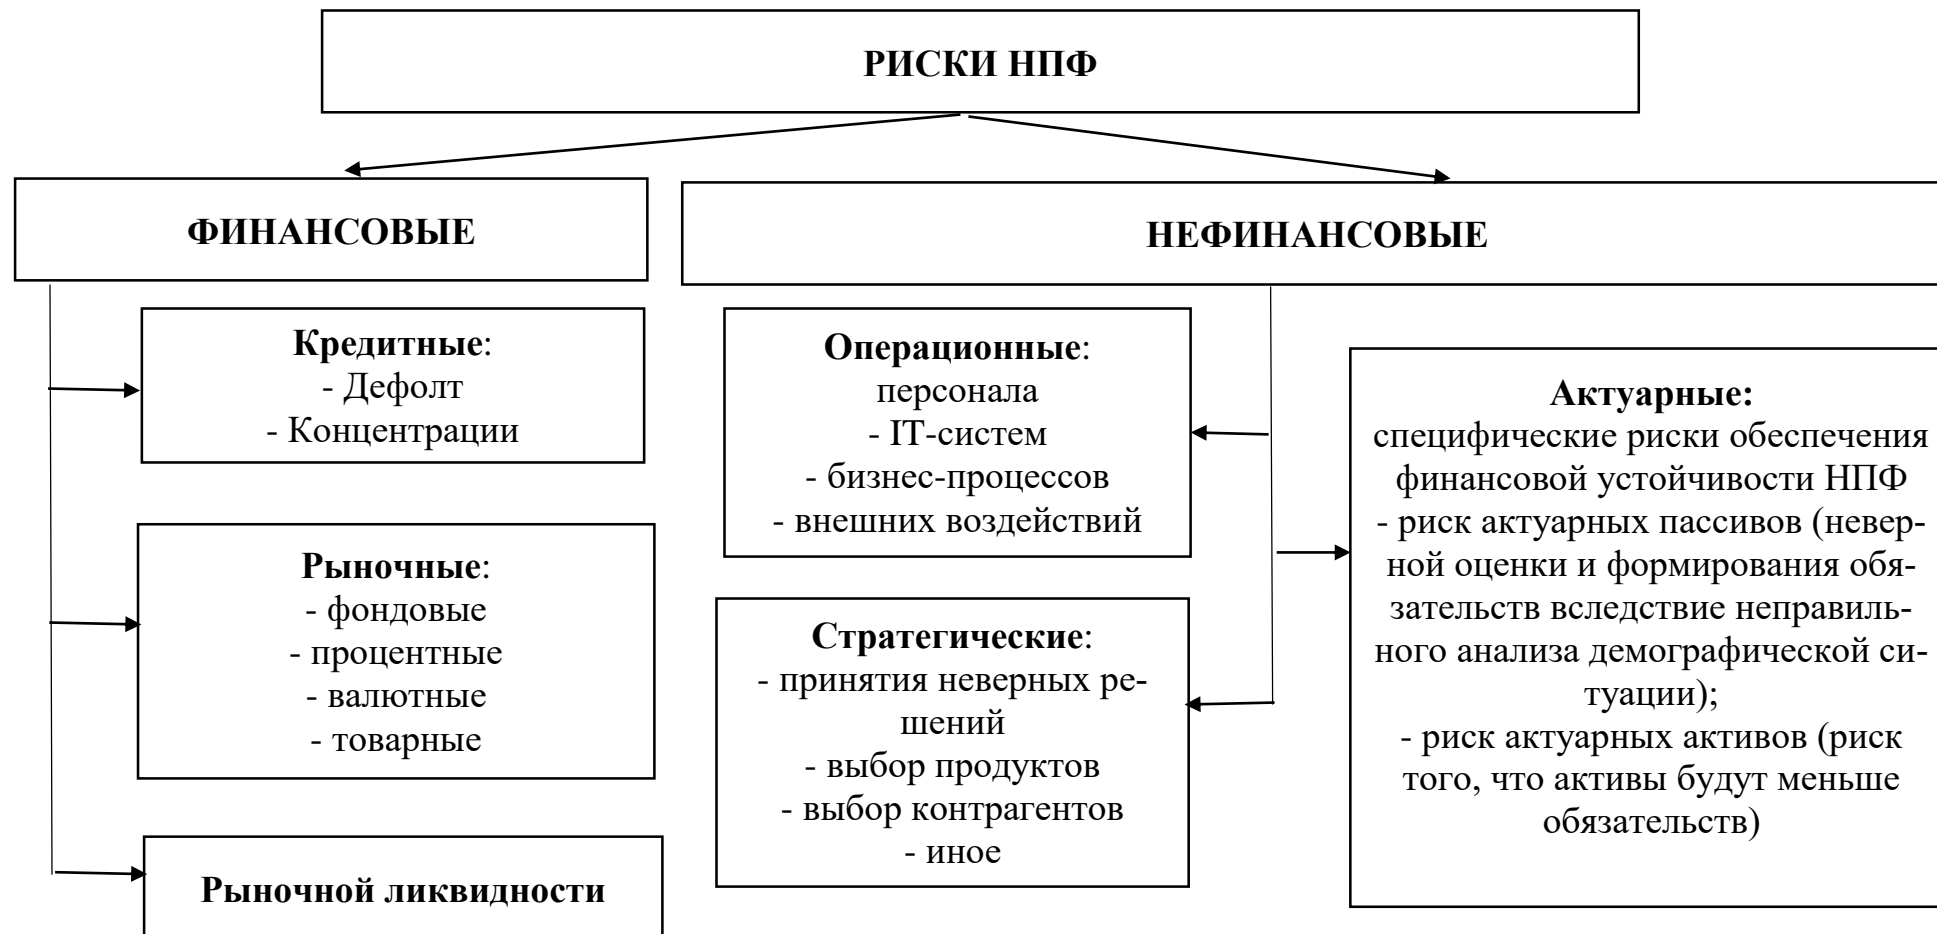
РИСКИ НПФ

ФИНАНСОВЫЕ

НЕФИНАНСОВЫЕ

**Кредитные**:
- Дефолт
- Концентрации

**Рыночные**:
- фондовые
- процентные
- валютные
- товарные

**Рыночной ликвидности**

**Операционные**:
персонала
- IT-систем
- бизнес-процессов
- внешних воздействий

**Стратегические**:
- принятия неверных решений
- выбор продуктов
- выбор контрагентов
- иное

**Актуарные:**
специфические риски обеспечения финансовой устойчивости НПФ
- риск актуарных пассивов (неверной оценки и формирования обязательств вследствие неправильного анализа демографической ситуации);
- риск актуарных активов (риск того, что активы будут меньше обязательств)